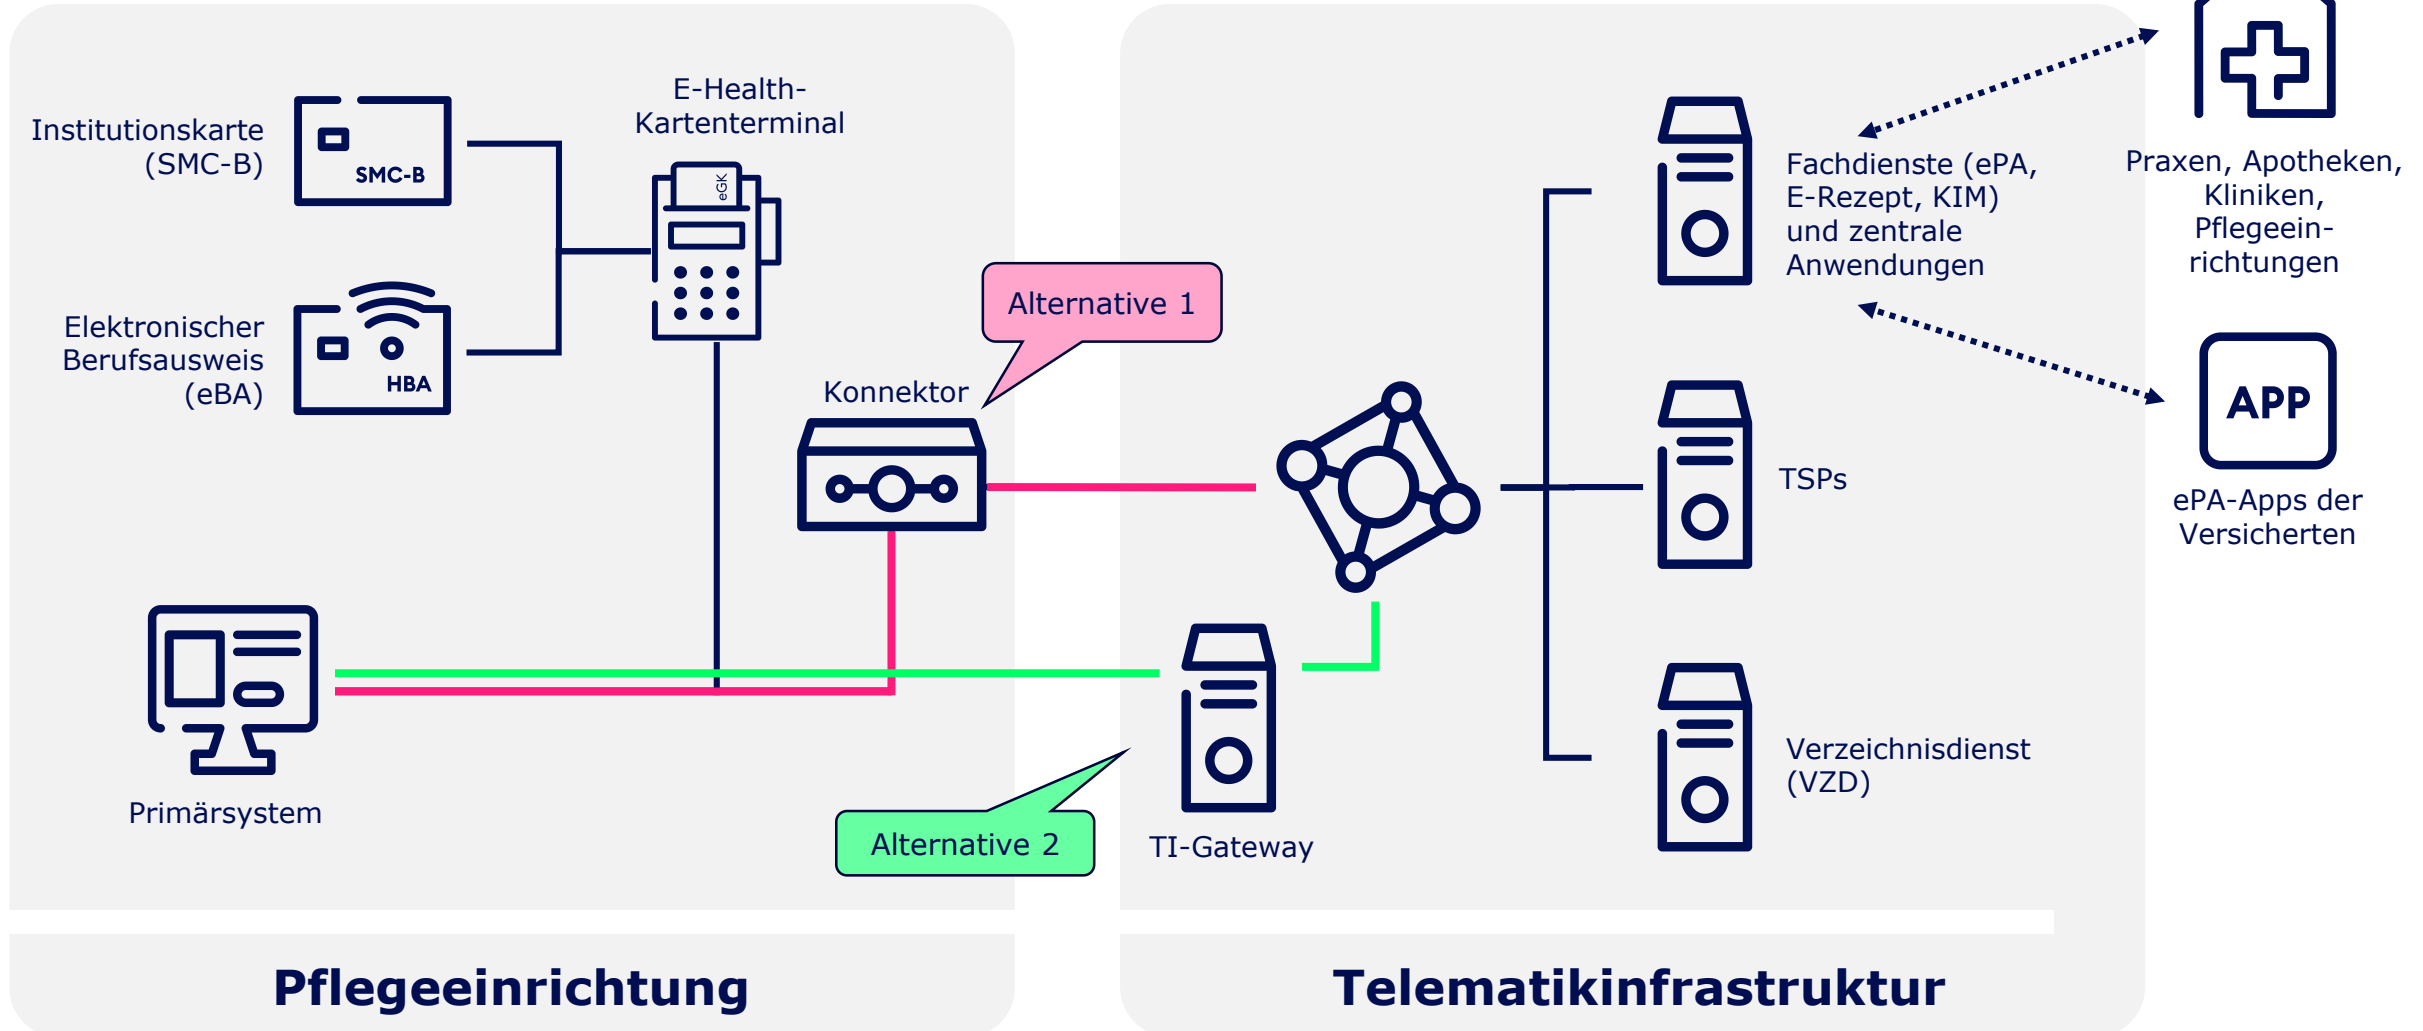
Institutionskarte (SMC-B)

SMC-B

Elektronischer Berufsausweis (eBA)

HBA

E-Health-Kartenterminal

eGK

Konnektor

Alternative 1

Primärsystem

Alternative 2

TI-Gateway

Fachdienste (ePA, E-Rezept, KIM) und zentrale Anwendungen

TSPs

Verzeichnisdienst (VZD)

Praxen, Apotheken, Kliniken, Pflegeeinrichtungen

APP

ePA-Apps der Versicherten

Pflegeeinrichtung

Telematikinfrastruktur